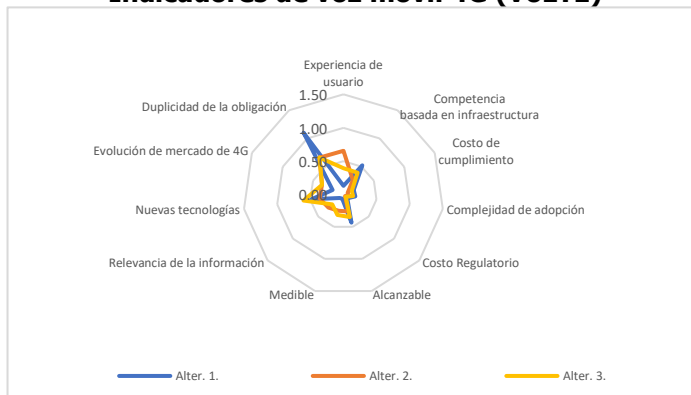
Indicadores de voz móvil 4G (VoLTE)

Experiencia de usuario
Competencia basada en infraestructura
Costo de cumplimiento
Complejidad de adopción
Costo Regulatorio
Alcanzable
Medible
Relevancia de la información
Nuevas tecnologías
Evolución de mercado de 4G
Duplicidad de la obligación

1.50
1.00
0.50
0.00

Alter. 1.
Alter. 2.
Alter. 3.